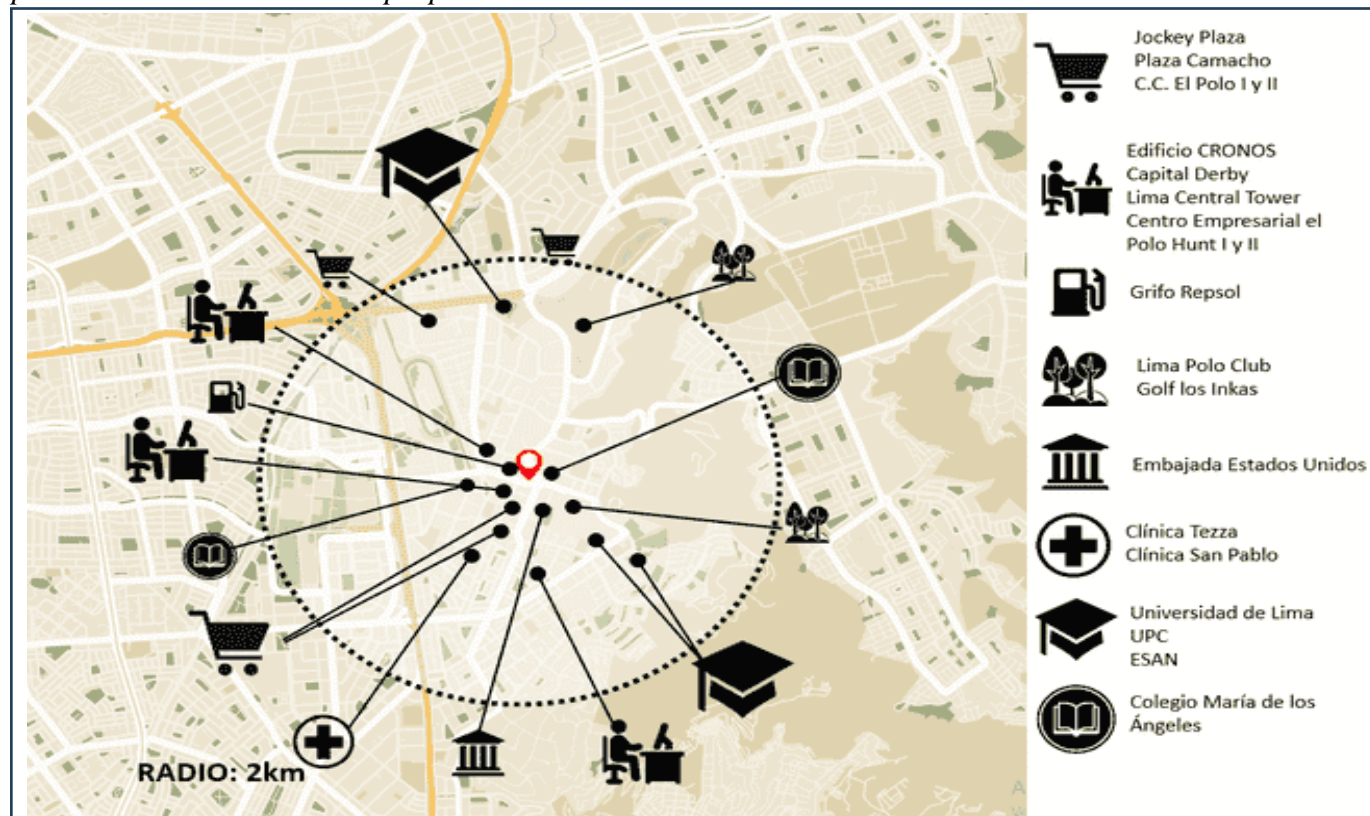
RADIO: 2km

Jockey Plaza
Plaza Camacho
C.C. El Polo I y II

Edificio CRONOS
Capital Derby
Lima Central Tower
Centro Empresarial el Polo Hunt I y II

Grifo Repsol

Lima Polo Club
Golf los Inkas

Embajada Estados Unidos

Clínica Tezza
Clínica San Pablo

Universidad de Lima
UPC
ESAN

Colegio María de los Ángeles